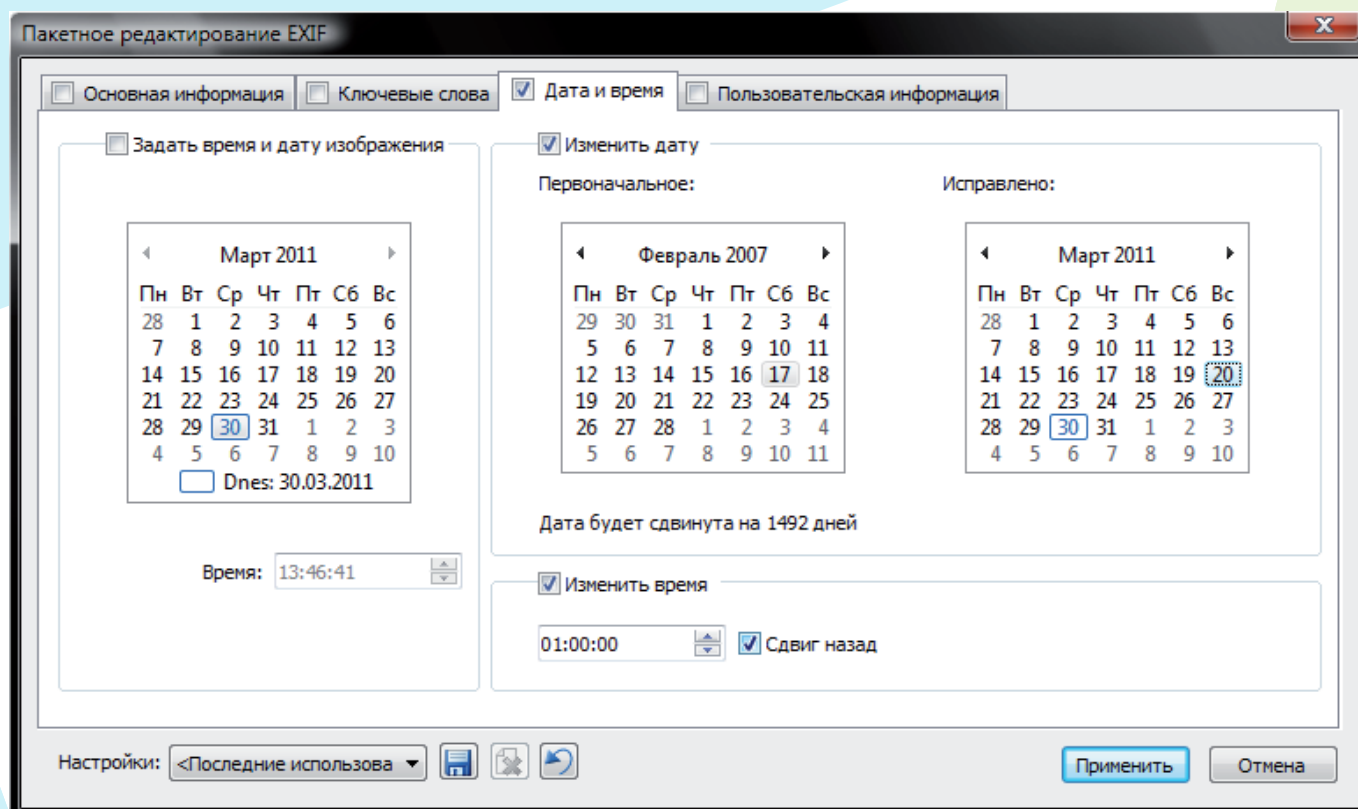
Пакетное редактирование EXIF

Основная информация | Ключевые слова | Дата и время | Пользовательская информация

Задать время и дату изображения

Март 2011

| Пн | Вт | Ср | Чт | Пт | Сб | Вс |
|---|---|---|---|---|---|---|
| 28 | 1 | 2 | 3 | 4 | 5 | 6 |
| 7 | 8 | 9 | 10 | 11 | 12 | 13 |
| 14 | 15 | 16 | 17 | 18 | 19 | 20 |
| 21 | 22 | 23 | 24 | 25 | 26 | 27 |
| 28 | 29 | 30 | 31 | 1 | 2 | 3 |
| 4 | 5 | 6 | 7 | 8 | 9 | 10 |

Dnes: 30.03.2011

Время: 13:46:41

Изменить дату

Первоначальное:

Февраль 2007

| Пн | Вт | Ср | Чт | Пт | Сб | Вс |
|---|---|---|---|---|---|---|
| 29 | 30 | 31 | 1 | 2 | 3 | 4 |
| 5 | 6 | 7 | 8 | 9 | 10 | 11 |
| 12 | 13 | 14 | 15 | 16 | 17 | 18 |
| 19 | 20 | 21 | 22 | 23 | 24 | 25 |
| 26 | 27 | 28 | 1 | 2 | 3 | 4 |
| 5 | 6 | 7 | 8 | 9 | 10 | 11 |

Исправлено:

Март 2011

| Пн | Вт | Ср | Чт | Пт | Сб | Вс |
|---|---|---|---|---|---|---|
| 28 | 1 | 2 | 3 | 4 | 5 | 6 |
| 7 | 8 | 9 | 10 | 11 | 12 | 13 |
| 14 | 15 | 16 | 17 | 18 | 19 | 20 |
| 21 | 22 | 23 | 24 | 25 | 26 | 27 |
| 28 | 29 | 30 | 31 | 1 | 2 | 3 |
| 4 | 5 | 6 | 7 | 8 | 9 | 10 |

Дата будет сдвинута на 1492 дней

Изменить время

01:00:00

Сдвиг назад

Настройки: <Последние использова

Применить

Отмена